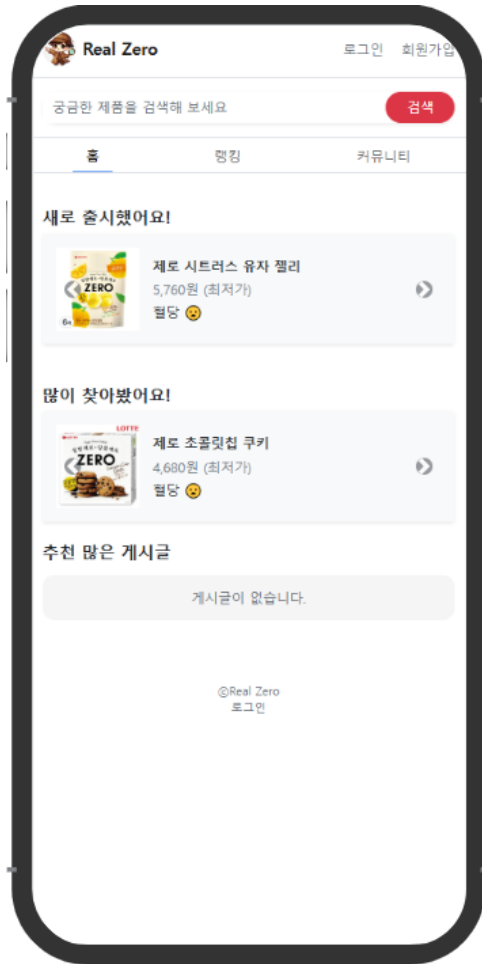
Real Zero
로그인 회원가입

궁금한 제품을 검색해 보세요
검색

홈
랭킹
커뮤니티

새로 출시했어요!

ZERO
제로 시트러스 유자 젤리
5,760원 (최저가)
혈당 😮

많이 찾아봤어요!

LOTTE
ZERO
제로 초콜릿칩 쿠키
4,680원 (최저가)
혈당 😮

추천 많은 게시글

게시글이 없습니다.

©Real Zero
로그인